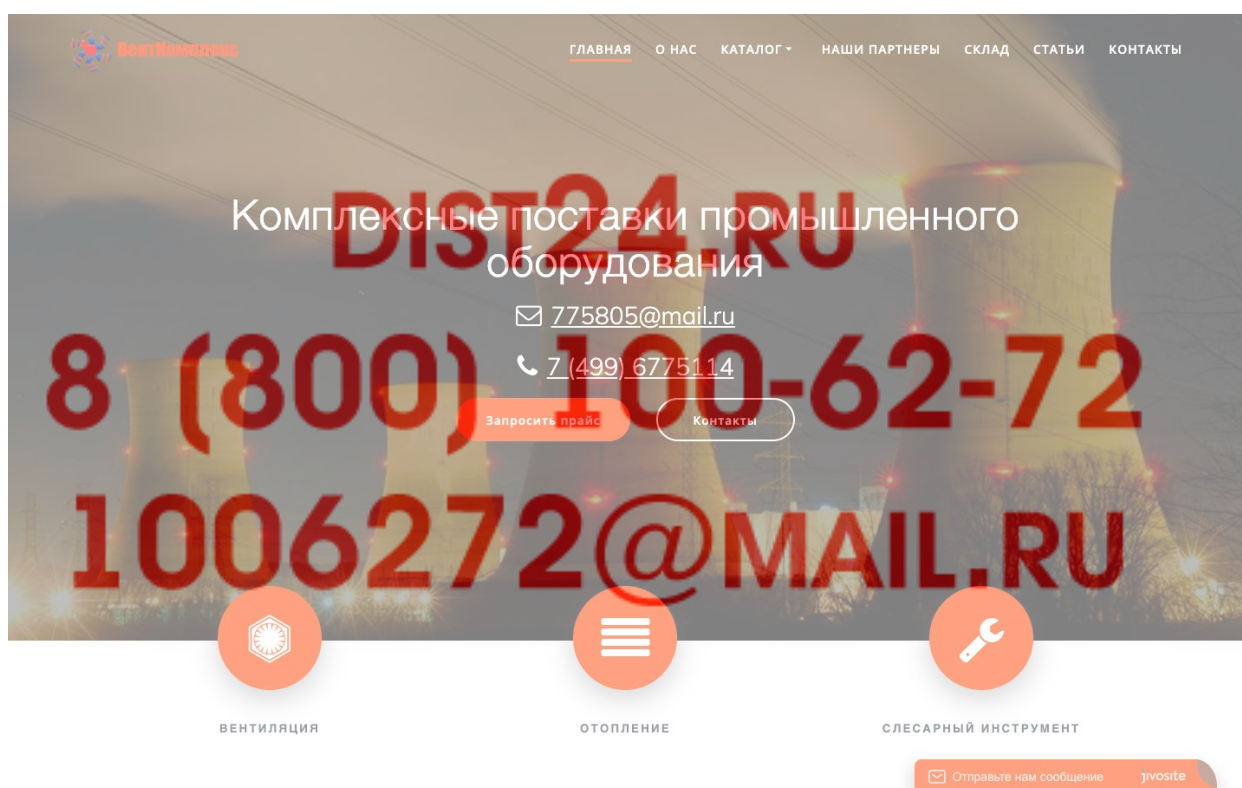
ВентКомплекс

ГЛАВНАЯ О НАС КАТАЛОГ НАШИ ПАРТНЕРЫ СКЛАД СТАТЬИ КОНТАКТЫ

DIST24.RU

Комплексные поставки промышленного оборудования

775805@mail.ru

7 (499) 6775114

8 (800) 100-62-72

Запросить прайс Контакты

1006272@MAIL.RU

ВЕНТИЛЯЦИЯ

ОТОПЛЕНИЕ

СЛЕСАРНЫЙ ИНСТРУМЕНТ

Отправьте нам сообщение jivosite